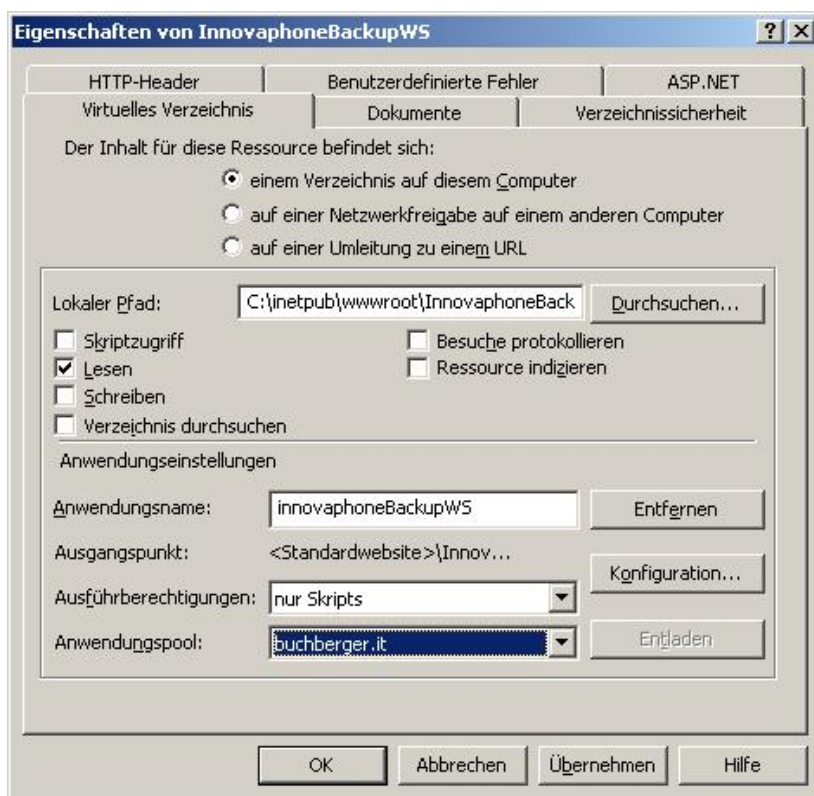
Eigenschaften von InnovaphoneBackupWS

? X

HTTP-Header
Benutzerdefinierte Fehler
ASP.NET
Virtuelles Verzeichnis
Dokumente
Verzeichnissicherheit

Der Inhalt für diese Ressource befindet sich:

einem Verzeichnis auf diesem Computer
auf einer Netzwerkfreigabe auf einem anderen Computer
auf einer Umleitung zu einem URL

Lokaler Pfad: C:\inetpub\wwwroot\InnovaphoneBack
Durchsuchen...

Skriptzugriff
Lesen
Schreiben
Verzeichnis durchsuchen
Besuche protokollieren
Ressource indizieren

Anwendungseinstellungen

Anwendungsname: innovaphoneBackupWS
Entfernen
Ausgangspunkt: <Standardwebsite>\Innov...
Konfiguration...
Ausführberechtigungen: nur Skripts
Anwendungspool: buchberger.it
Entladen

OK
Abbrechen
Übernehmen
Hilfe